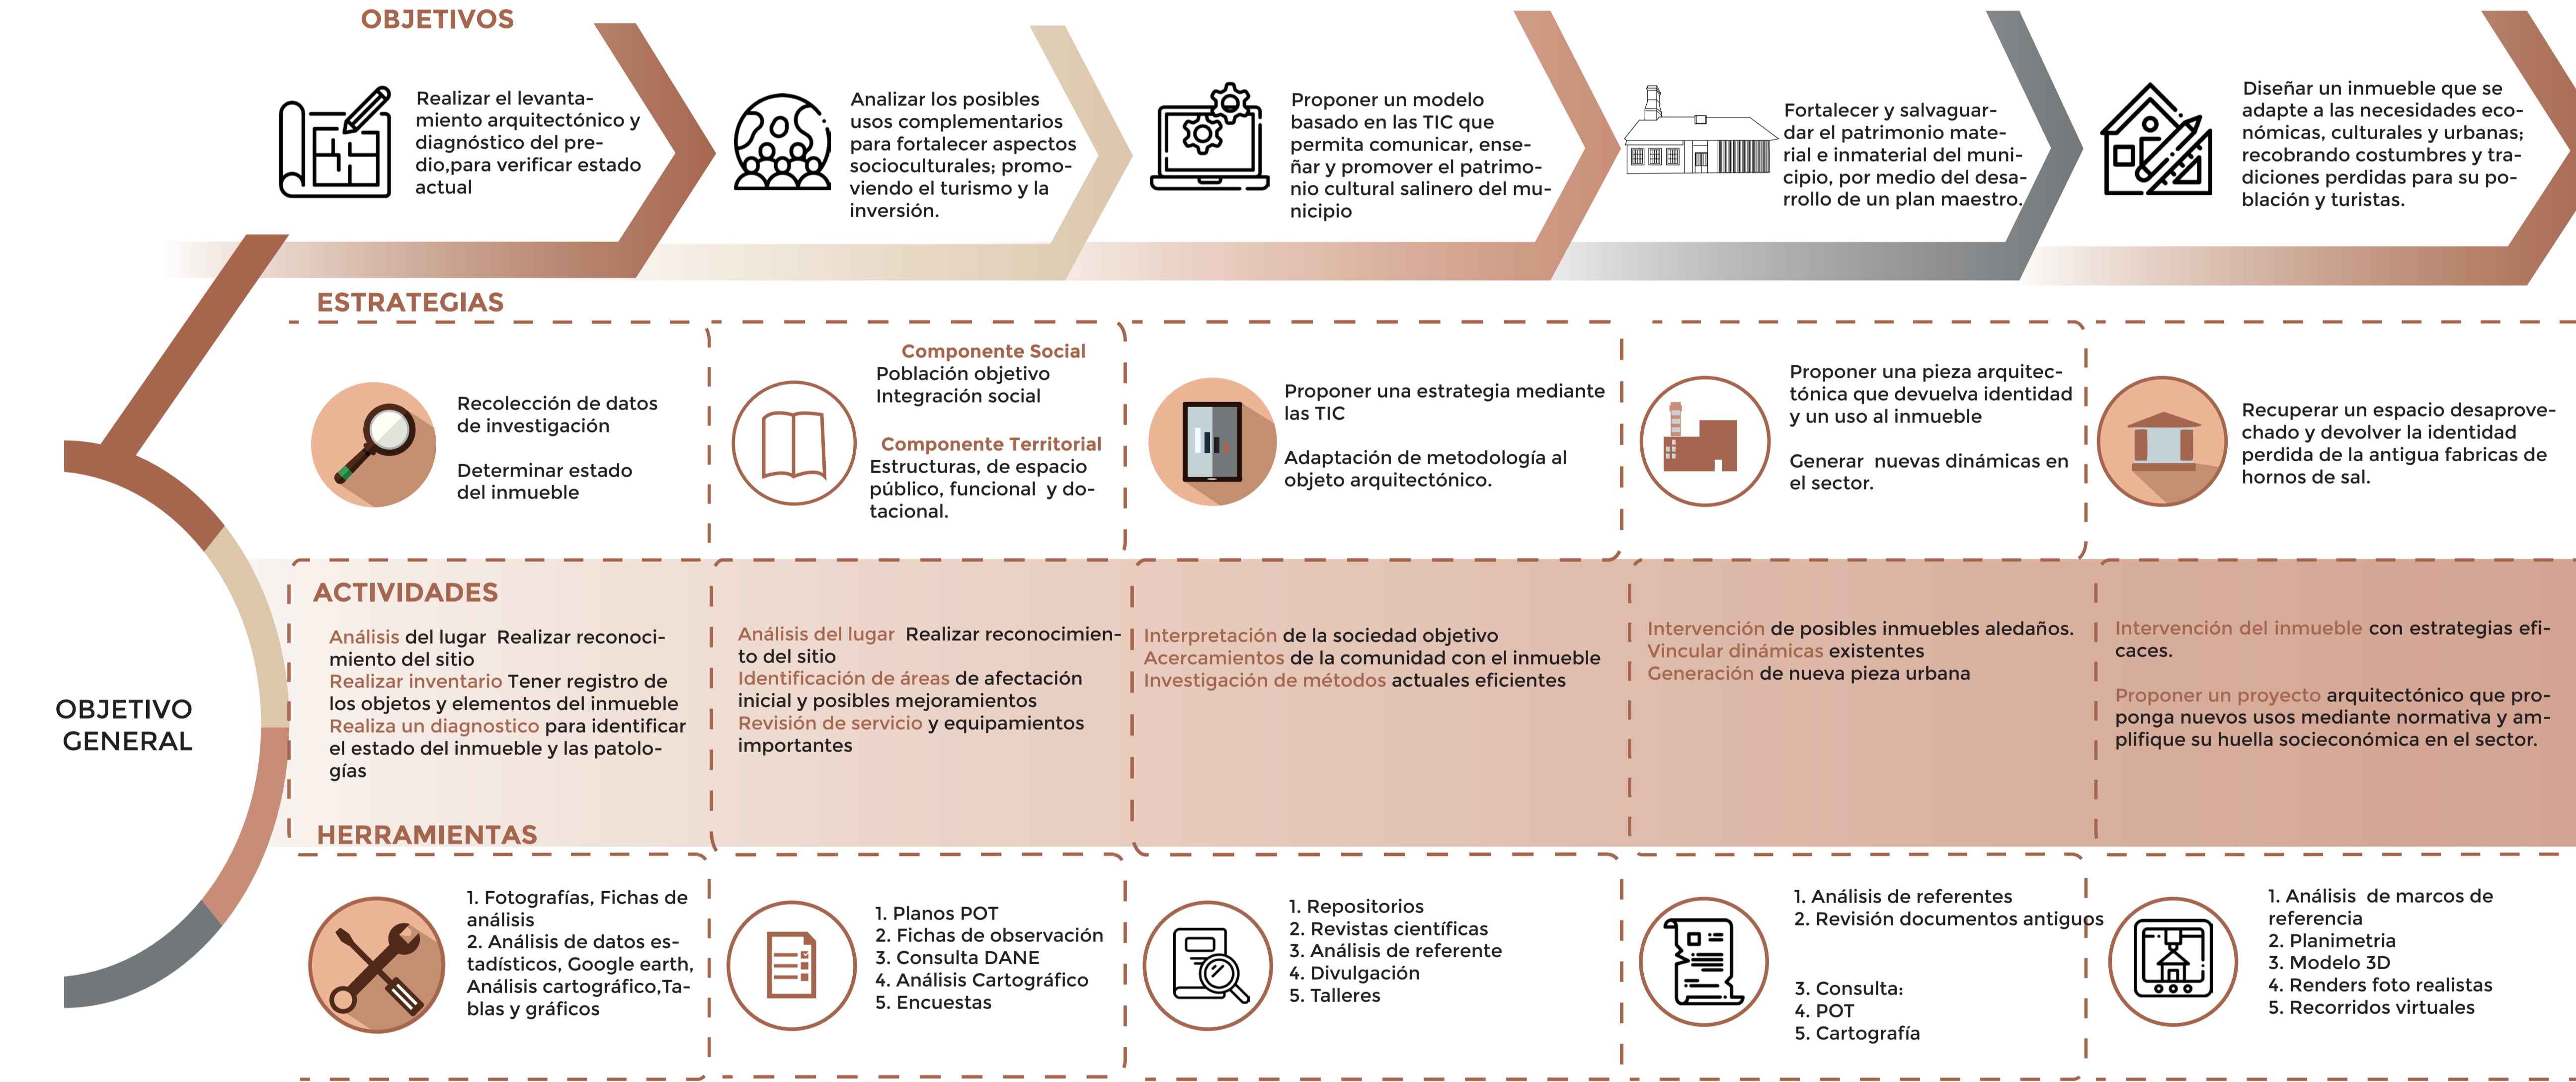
OBJETIVOS

Realizar el levantamiento arquitectónico y diagnóstico del predio,para verificar estado actual

Analizar los posibles usos complementarios para fortalecer aspectos socioculturales; promoviendo el turismo y la inversión.

Proponer un modelo basado en las TIC que permita comunicar, enseñar y promover el patrimonio cultural salinero del municipio

Fortalecer y salvaguardar el patrimonio material e inmaterial del municipio, por medio del desarrollo de un plan maestro.

Diseñar un inmueble que se adapte a las necesidades económicas, culturales y urbanas; recobrando costumbres y tradiciones perdidas para su población y turistas.

ESTRATEGIAS

Recolección de datos de investigación

Determinar estado del inmueble

Componente Social
Población objetivo
Integración social

Componente Territorial
Estructuras, de espacio público, funcional y dotacional.

Proponer una estrategia mediante las TIC

Adaptación de metodología al objeto arquitectónico.

Proponer una pieza arquitectónica que devuelva identidad y un uso al inmueble

Generar nuevas dinámicas en el sector.

Recuperar un espacio desaprovechado y devolver la identidad perdida de la antigua fabricas de hornos de sal.

OBJETIVO GENERAL

ACTIVIDADES

Análisis del lugar Realizar reconocimiento del sitio
Realizar inventario Tener registro de los objetos y elementos del inmueble
Realiza un diagnostico para identificar el estado del inmueble y las patologías

Análisis del lugar Realizar reconocimiento del sitio
Identificación de áreas de afectación inicial y posibles mejoramientos
Revisión de servicio y equipamientos importantes

Interpretación de la sociedad objetivo
Acercamientos de la comunidad con el inmueble
Investigación de métodos actuales eficientes

Intervención de posibles inmuebles aledaños.
Vincular dinámicas existentes
Generación de nueva pieza urbana

Intervención del inmueble con estrategias eficaces.

Proponer un proyecto arquitectónico que proponga nuevos usos mediante normativa y amplifique su huella socieconómica en el sector.

HERRAMIENTAS

1. Fotografías, Fichas de análisis
2. Análisis de datos estadísticos, Google earth, Análisis cartográfico,Tablas y gráficos

1. Planos POT
2. Fichas de observación
3. Consulta DANE
4. Análisis Cartográfico
5. Encuestas

1. Repositorios
2. Revistas científicas
3. Análisis de referente
4. Divulgación
5. Talleres

1. Análisis de referentes
2. Revisión documentos antiguos

3. Consulta:
4. POT
5. Cartografía

1. Análisis de marcos de referencia
2. Planimetria
3. Modelo 3D
4. Renders foto realistas
5. Recorridos virtuales